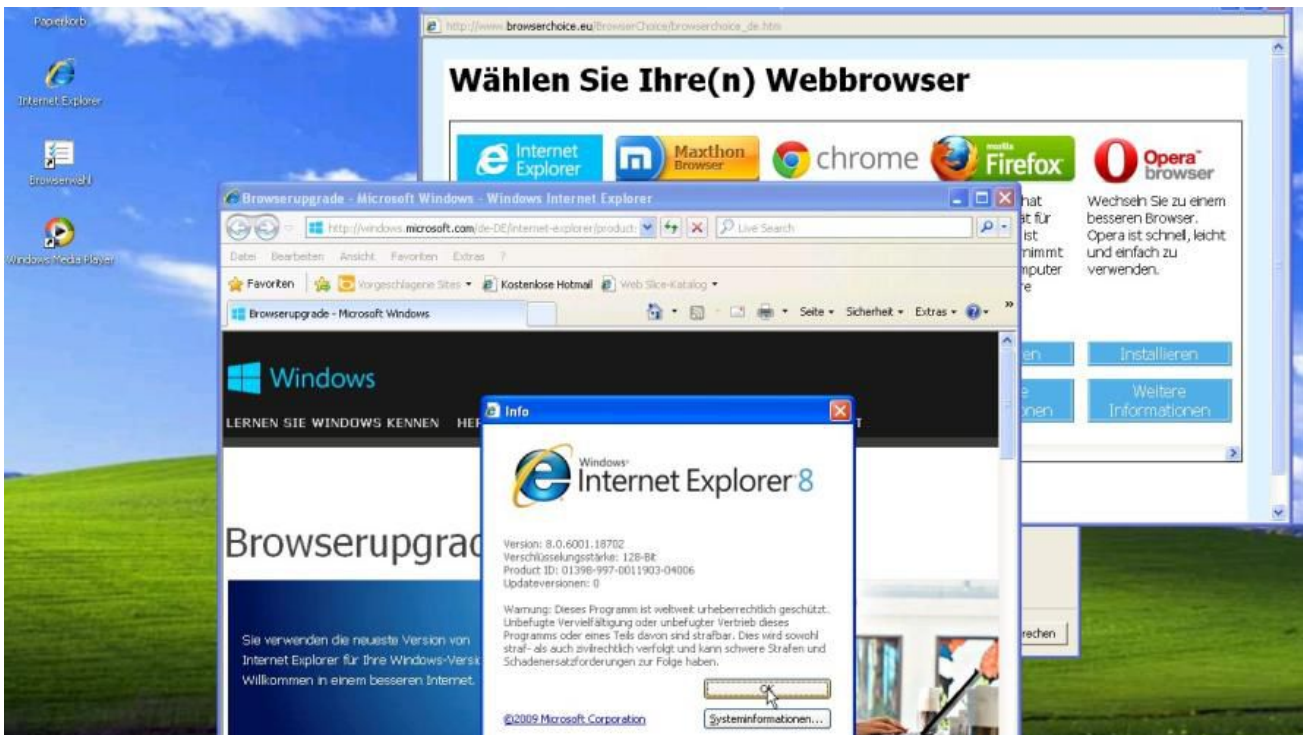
Papierkorb

Internet Explorer

Browserwahl

Windows Media Player

http://www.browserchoice.eu/BrowserChoice/browserchoice_de.htm

Wählen Sie Ihre(n) Webbrowser

Internet Explorer

Maxthon Browser

chrome

mozilla Firefox

Opera browser

hat
ät für
ist
nimmt
mputer
re

Wechseln Sie zu einem besseren Browser. Opera ist schnell, leicht und einfach zu verwenden.

en

Installieren

e
nen

Weitere Informationen

Browserupgrade - Microsoft Windows - Windows Internet Explorer

http://windows.microsoft.com/de-DE/internet-explorer/product

Live Search

Datei Bearbeiten Ansicht Favoriten Extras ?

Favoriten

Vorgeschlagene Sites

Kostenlose Hotmail

Web Slice-Katalog

Browserupgrade - Microsoft Windows

Seite

Sicherheit

Extras

Windows

LERNEN SIE WINDOWS KENNEN HE

T

Browserupgrad

Sie verwenden die neueste Version von Internet Explorer für Ihre Windows-Versi Willkommen in einem besseren Internet.

rechen

Info

Windows Internet Explorer 8

Version: 8.0.6001.18702
Verschlüsselungsstärke: 128-Bit
Product ID: 01398-997-0011903-04006
Updateversionen: 0

Warnung: Dieses Programm ist weltweit urheberrechtlich geschützt. Unbefugte Vervielfältigung oder unbefugter Vertrieb dieses Programms oder eines Teils davon sind strafbar. Dies wird sowohl straf- als auch zivilrechtlich verfolgt und kann schwere Strafen und Schadenersatzforderungen zur Folge haben.

OK

©2009 Microsoft Corporation

Systeminformationen...